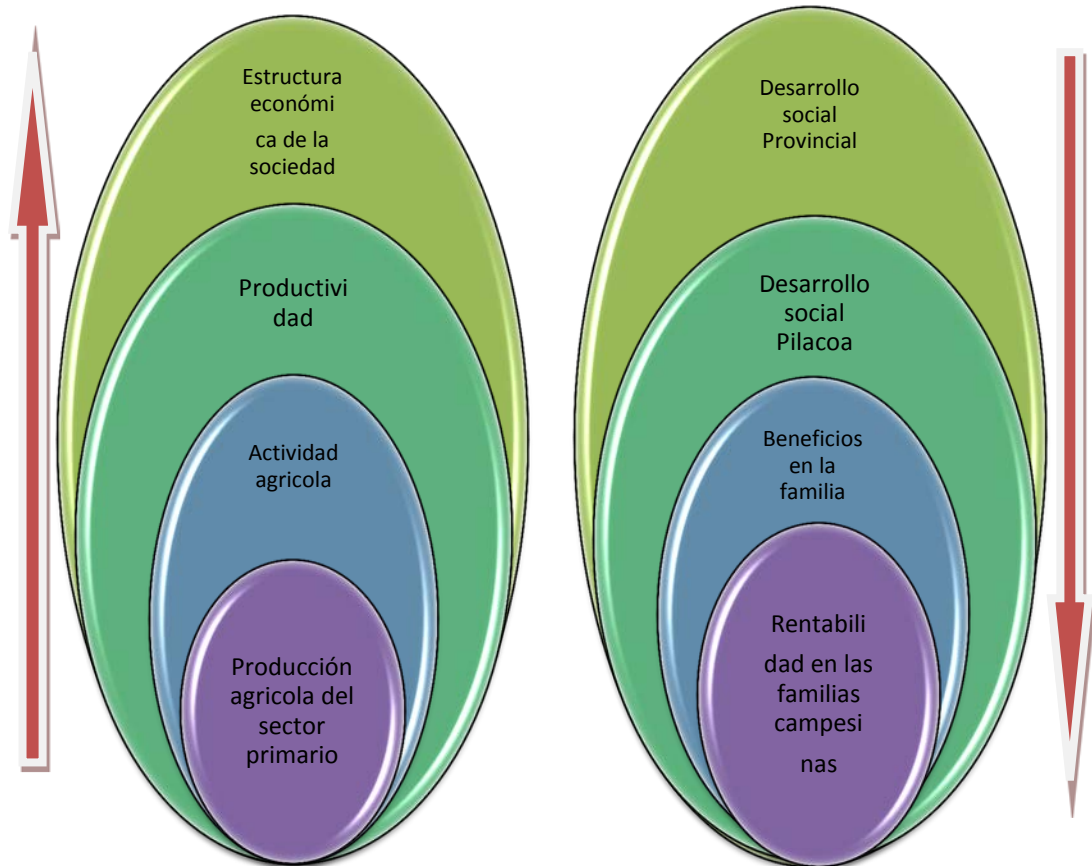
Estructura económica de la sociedad

Productividad

Actividad agricola

Producción agricola del sector primario

Desarrollo social Provincial

Desarrollo social Pilacoa

Beneficios en la familia

Rentabilidad en las familias campesinas